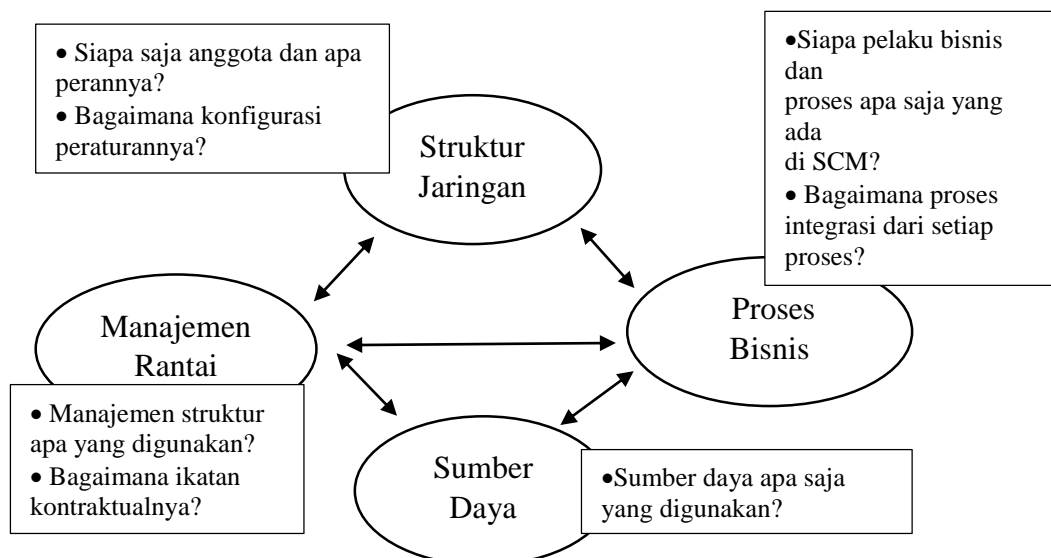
• Siapa saja anggota dan apa perannya?
• Bagaimana konfigurasi peraturannya?

Struktur Jaringan

•Siapa pelaku bisnis dan proses apa saja yang ada di SCM?
• Bagaimana proses integrasi dari setiap proses?

Manajemen Rantai

Proses Bisnis

• Manajemen struktur apa yang digunakan?
• Bagaimana ikatan kontraktualnya?

Sumber Daya

•Sumber daya apa saja yang digunakan?